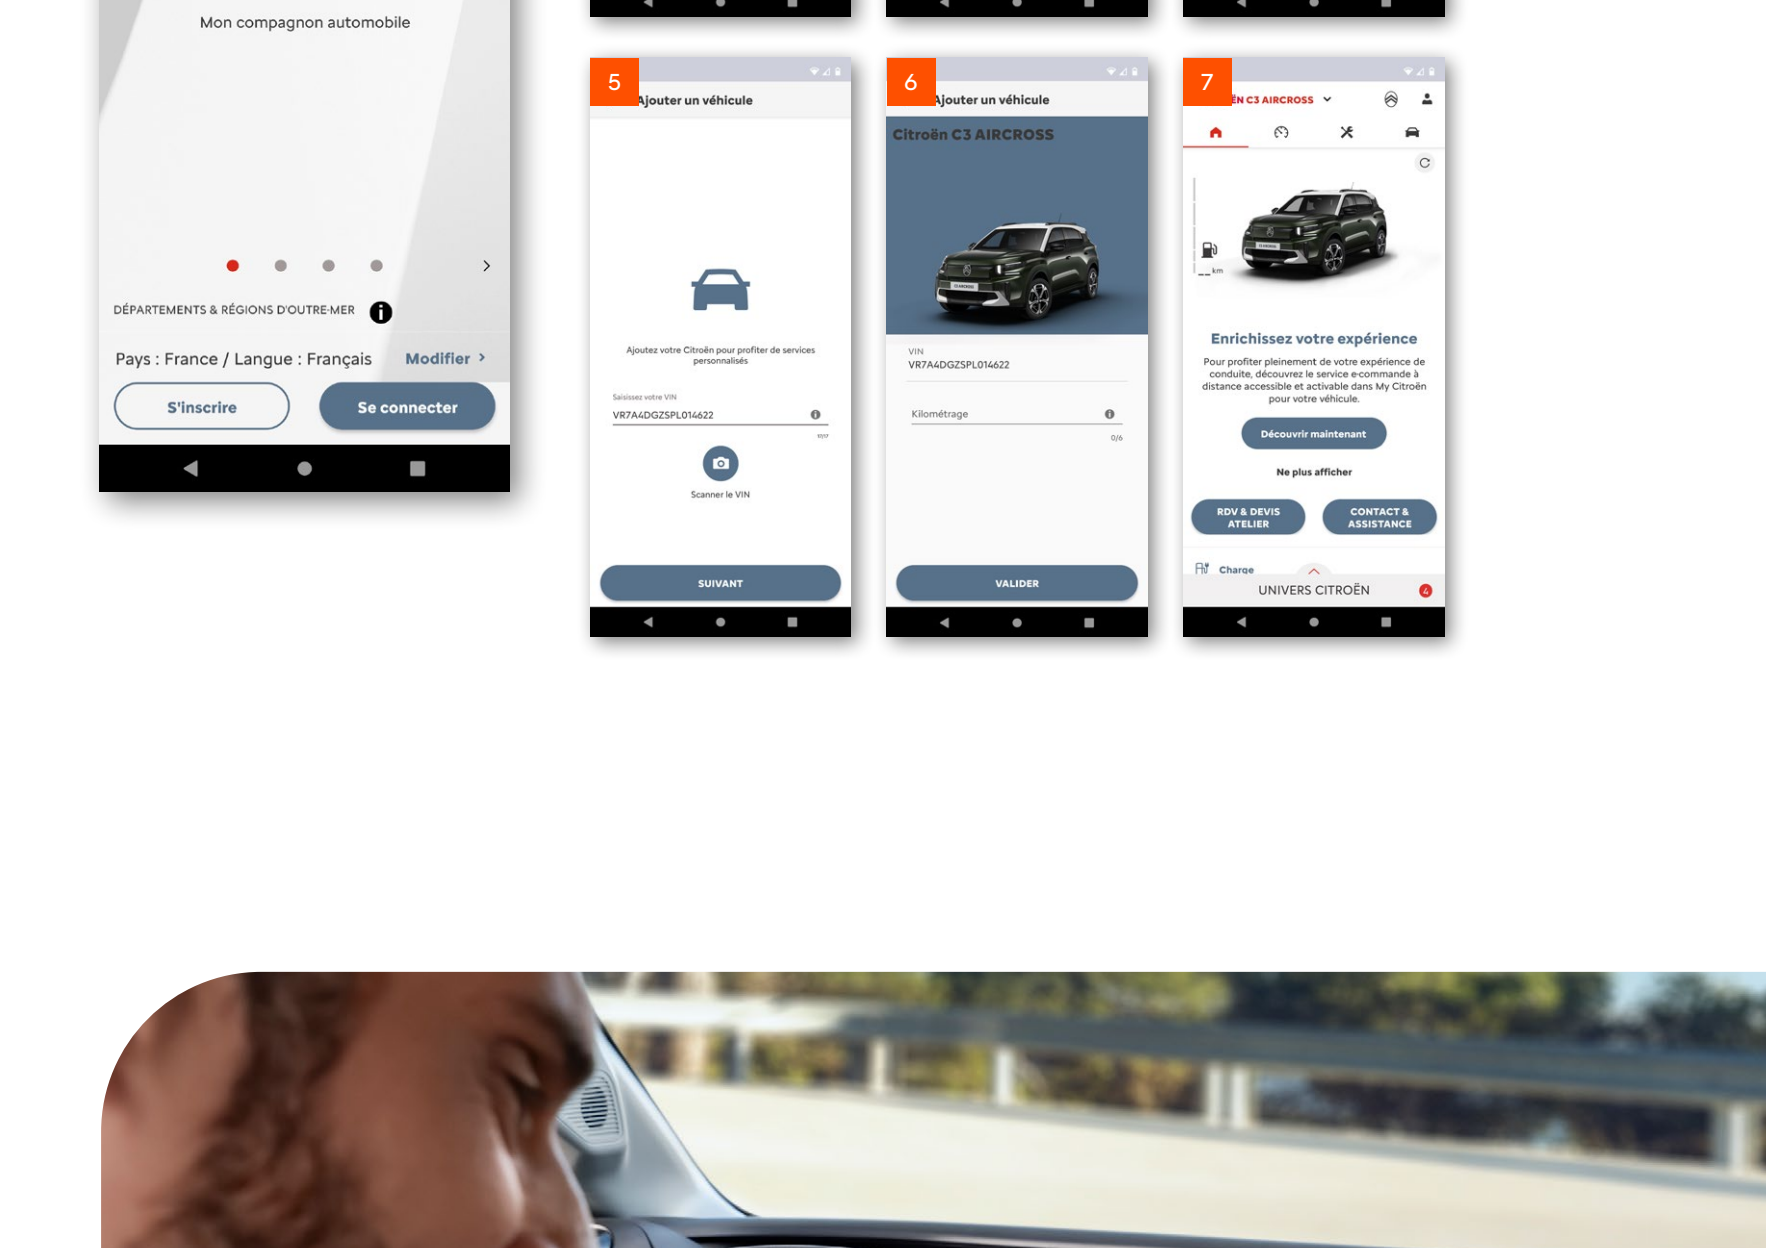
Mon compagnon automobile

DÉPARTEMENTS & RÉGIONS D'OUTRE-MER

Pays : France / Langue : Français Modifier >

S'inscrire

Se connecter

5

Ajouter un véhicule

Ajoutez votre Citroën pour profiter de services personnalisés

Saisissez votre VIN

VR7A4DGZSPL014622

17/17

Scanner le VIN

SUIVANT

6

Ajouter un véhicule

Citroën C3 AIRCROSS

VIN

VR7A4DGZSPL014622

Kilométrage

0/6

VALIDER

7

ËN C3 AIRCROSS

-- km

Enrichissez votre expérience

Pour profiter pleinement de votre expérience de conduite, découvrez le service e-commande à distance accessible et activable dans My Citroën pour votre véhicule.

Découvrir maintenant

Ne plus afficher

RDV & DEVIS ATELIER

CONTACT & ASSISTANCE

Charge

UNIVERS CITROËN

4